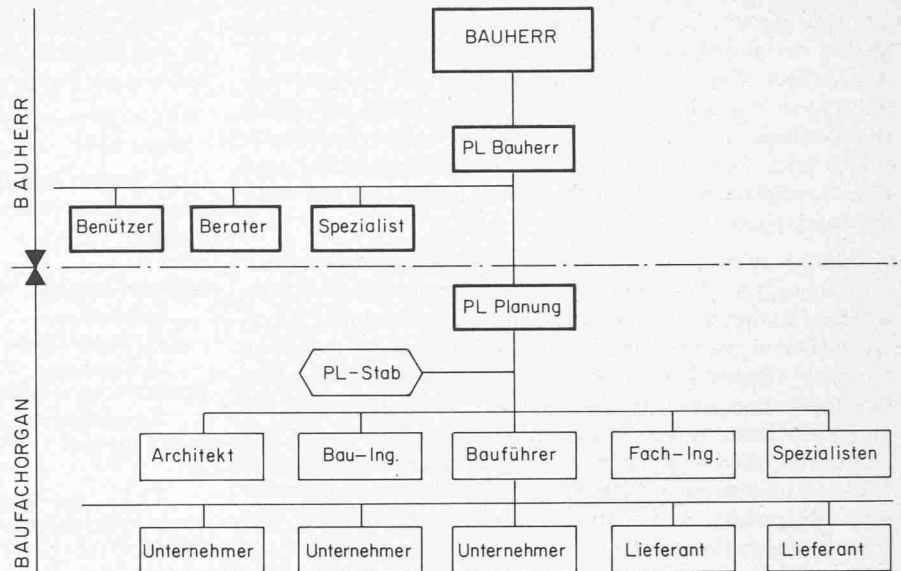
BAUHERR

BAUHERR

PL Bauherr

Benützer

Berater

Spezialist

PL Planung

PL-Stab

BAUFACHORGAN

Architekt

Bau-Ing.

Bauführer

Fach-Ing.

Spezialisten

Unternehmer

Unternehmer

Unternehmer

Lieferant

Lieferant